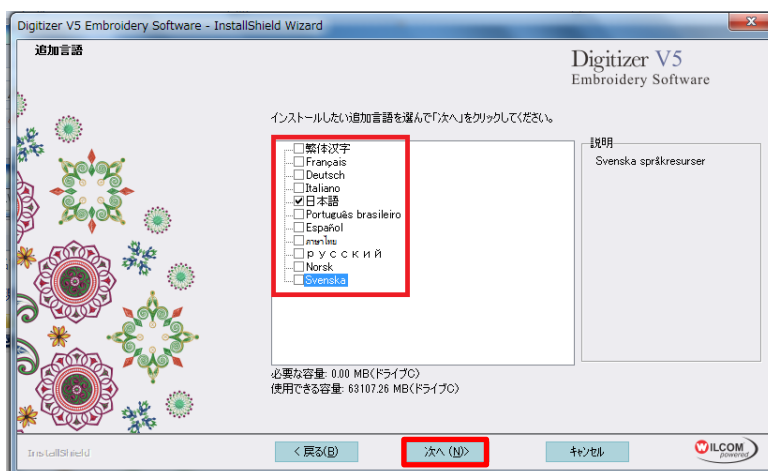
Digitizer V5 Embroidery Software - InstallShield Wizard

追加言語

Digitizer V5
Embroidery Software

インストールしたい追加言語を選んで「次へ」をクリックしてください。

繁体汉字
Français
Deutsch
Italiano
日本語
Português brasileiro
Español
ภาษาไทย
р у с с к и й
Norsk
Svenska

説明
Svenska språkresurser

必要な容量: 0.00 MB(ドライブC)
使用できる容量: 63107.26 MB(ドライブC)

InstallShield

< 戻る(B)
次へ (N)>
キャンセル

WILCOM powered